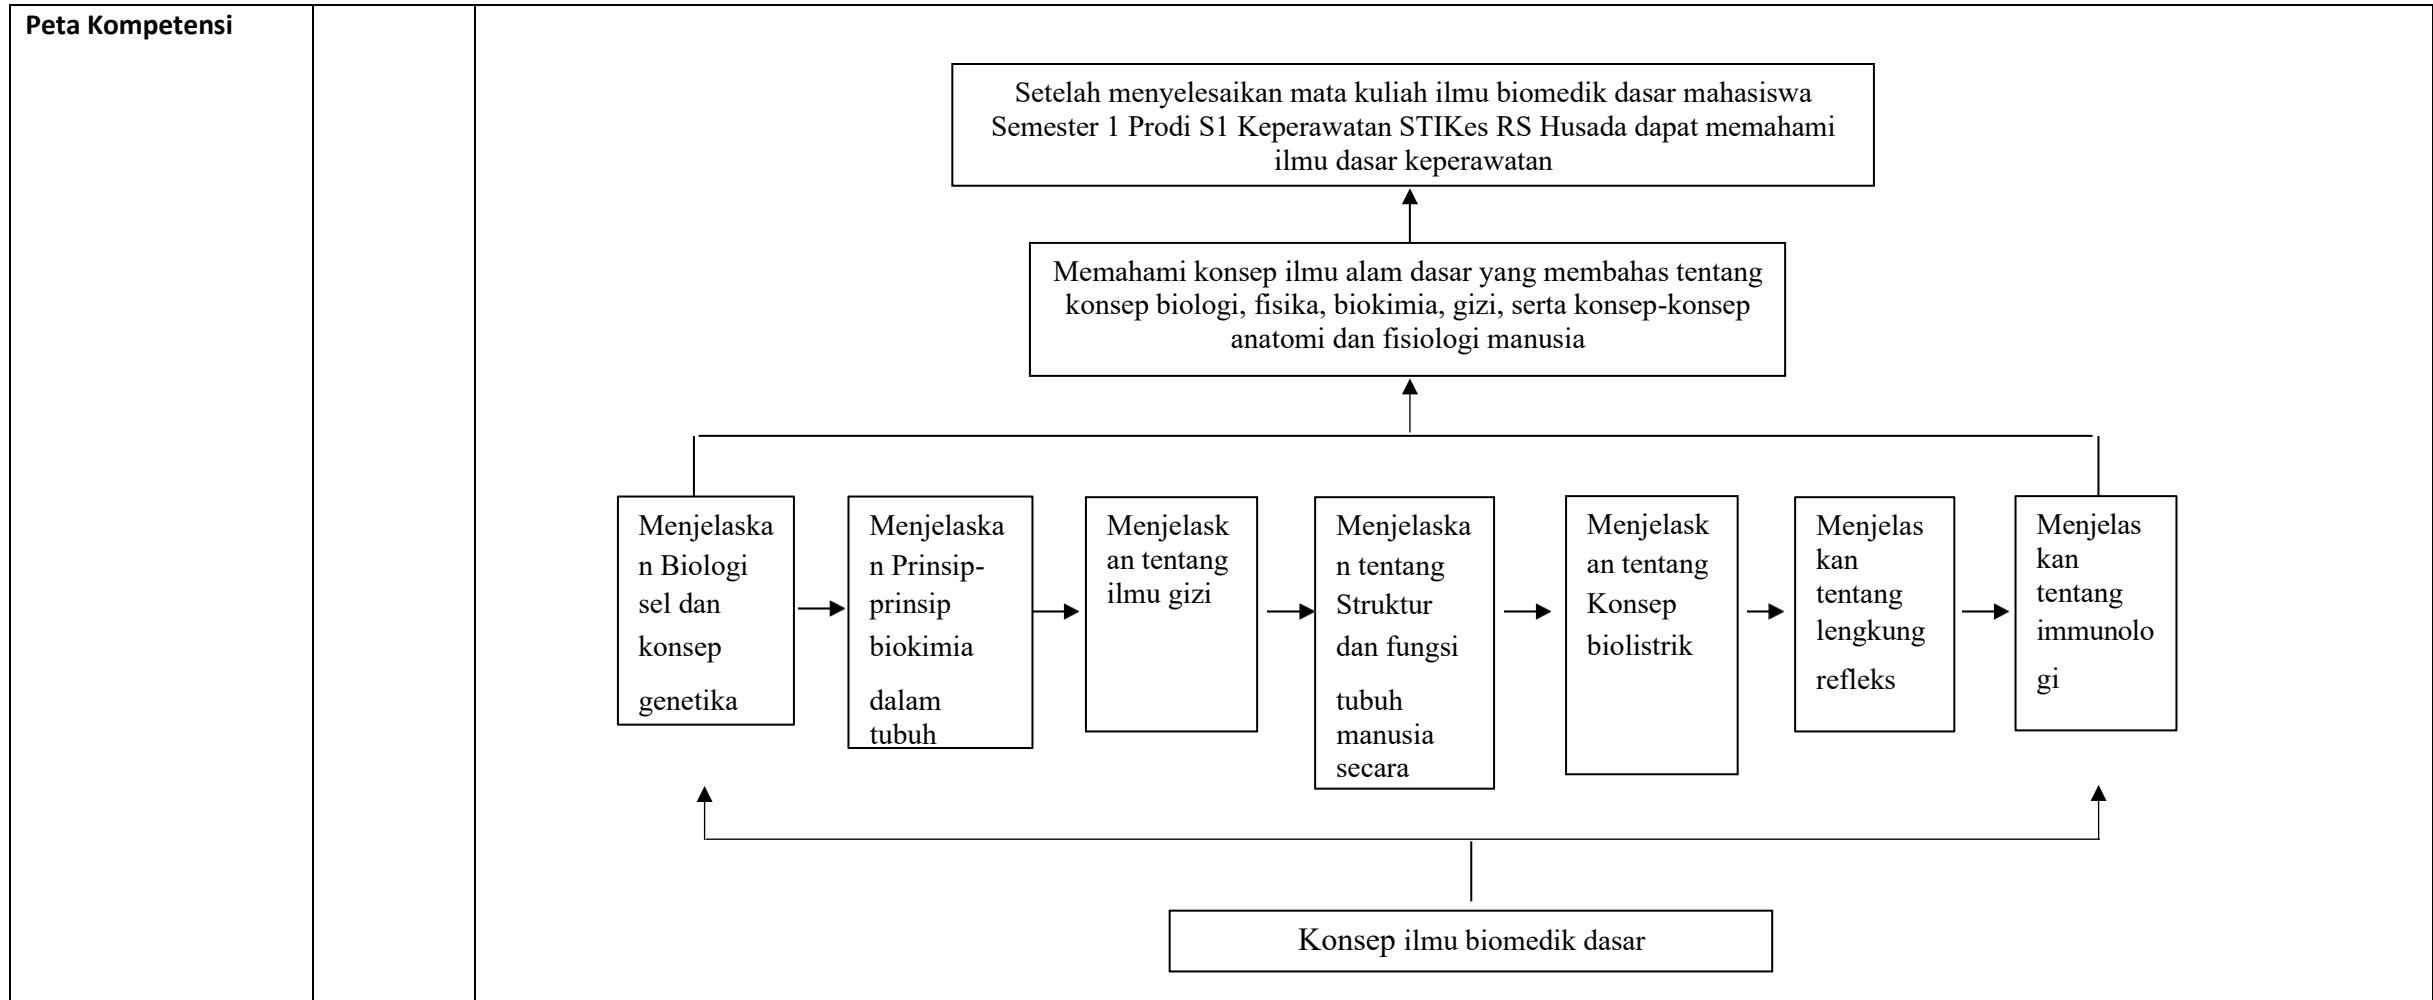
Peta Kompetensi

Setelah menyelesaikan mata kuliah ilmu biomedik dasar mahasiswa Semester 1 Prodi S1 Keperawatan STIKes RS Husada dapat memahami ilmu dasar keperawatan

Memahami konsep ilmu alam dasar yang membahas tentang konsep biologi, fisika, biokimia, gizi, serta konsep-konsep anatomi dan fisiologi manusia

Menjelaskan Biologi sel dan konsep genetika

Menjelaskan Prinsip-prinsip biokimia dalam tubuh

Menjelaskan tentang ilmu gizi

Menjelaskan tentang Struktur dan fungsi tubuh manusia secara

Menjelaskan tentang Konsep biolistrik

Menjelaskan tentang lengkung refleks

Menjelaskan tentang immunologi

Konsep ilmu biomedik dasar